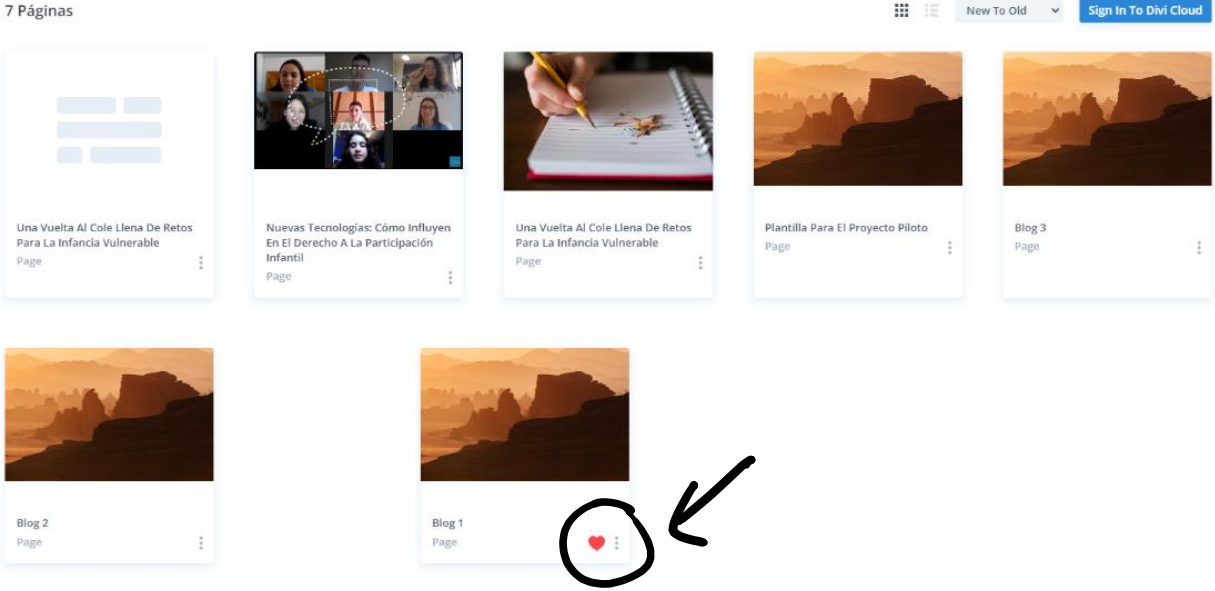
7 Páginas

New To Old

Sign In To Divi Cloud

Una Vuelta Al Cole Llena De Retos Para La Infancia Vulnerable
Page

Nuevas Tecnologías: Cómo Influyen En El Derecho A La Participación Infantil
Page

Una Vuelta Al Cole Llena De Retos Para La Infancia Vulnerable
Page

Plantilla Para El Proyecto Piloto
Page

Blog 3
Page

Blog 2
Page

Blog 1
Page